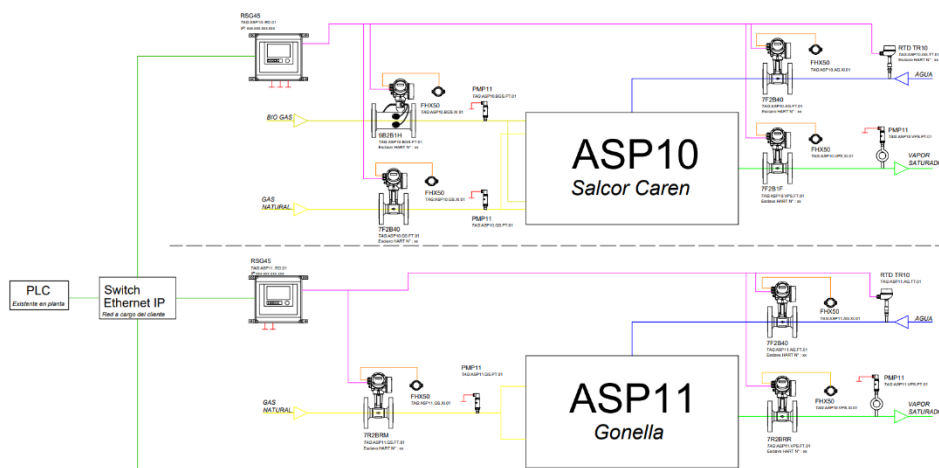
RSG45
TAG:ASP10..RG.01
IP: ###.###.###.###

RTD TR10
TAG:ASP10..AG.TT.01
Esclavo HART N° : xx

FHX50
TAG:ASP10..AG.XI.01

AGUA

7F2B40
TAG:ASP10..AG.FT.01
Esclavo HART N° : xx

PMP11
TAG:ASP10.BGS.PT.01

FHX50
TAG:ASP10.BGS.XI.01

BIO GAS

9B2B1H
TAG:ASP10.BGS.FT.01
Esclavo HART N° : xx

ASP10
Salcor Caren

PMP11

FHX50
TAG:ASP10..VPS.XI.01

VAPOR SATURADO

7F2B1F
TAG:ASP10..VPS.FT.01
Esclavo HART N° : xx

FHX50
TAG:ASP10..GS.XI.01

GAS NATURAL

7F2B40
TAG:ASP10..GS.FT.01
Esclavo HART N° : xx

PMP11
TAG:ASP10..GS.PT.01

PLC
Existente en planta

Switch
Ethernet IP
Red a cargo del cliente

RSG45
TAG:ASP11..RG.01
IP: ###.###.###.###

RTD TR10
TAG:ASP11..AG.TT.01

FHX50
TAG:ASP11..AG.XI.01

AGUA

7F2B40
TAG:ASP11..AG.FT.01
Esclavo HART N° : xx

PMP11
TAG:ASP11..GS.PT.01

FHX50
TAG:ASP11..GS.XI.01

GAS NATURAL

7F2BRM
TAG:ASP11..GS.FT.01
Esclavo HART N° : xx

ASP11
Gonella

PMP11
TAG:ASP11..VPS.PT.01

FHX50
TAG:ASP11..VPS.XI.01

VAPOR SATURADO

7F2BRR
TAG:ASP11..VPS.FT.01
Esclavo HART N° : xx